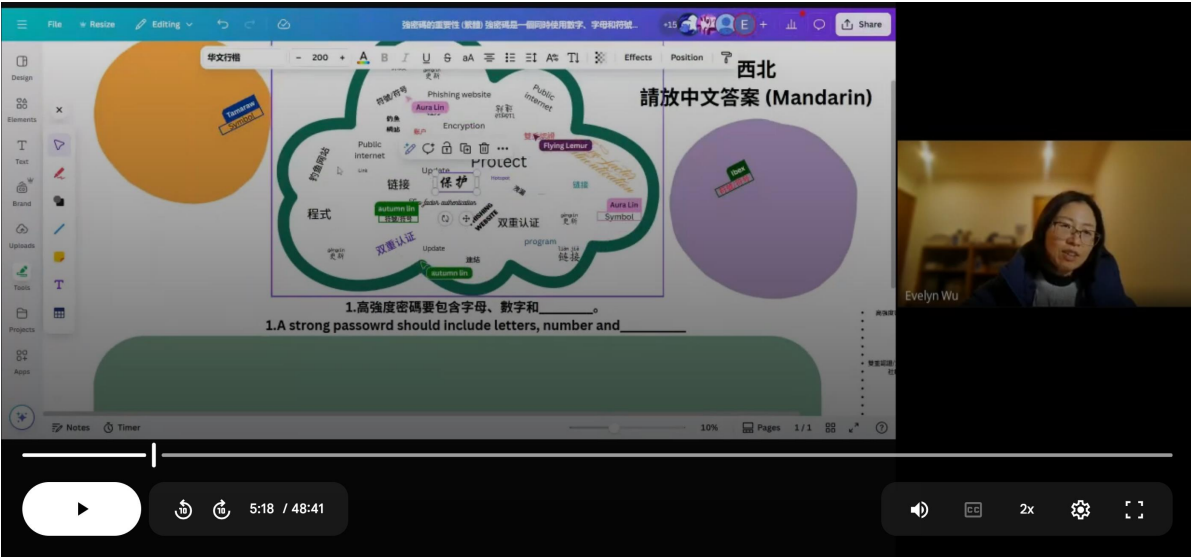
File Resize Editing

強密碼的重要性 (教師) 強密碼是一個同時使用數字、字母和符號...

+15 E Share

华文行楷 - 200 + Effects Position

Design Elements Text Brand Uploads Tools Projects Apps

Tamaraw

西北
請放中文答案 (Mandarin)

Phishing website
Aura Lin
Public internet
Encryption
Public internet
Flying Lemur
Protect
链接
Update
保护
Aura Lin
程式
autumn lin
双重认证
Symbol
双重认证
program
链接
Update
autumn lin

Ibex

Evelyn Wu

1.高強度密碼要包含字母、數字和________。
1.A strong passowrd should include letters, number and_________

Notes Timer 10% Pages 1 / 1

5:18 / 48:41 2x